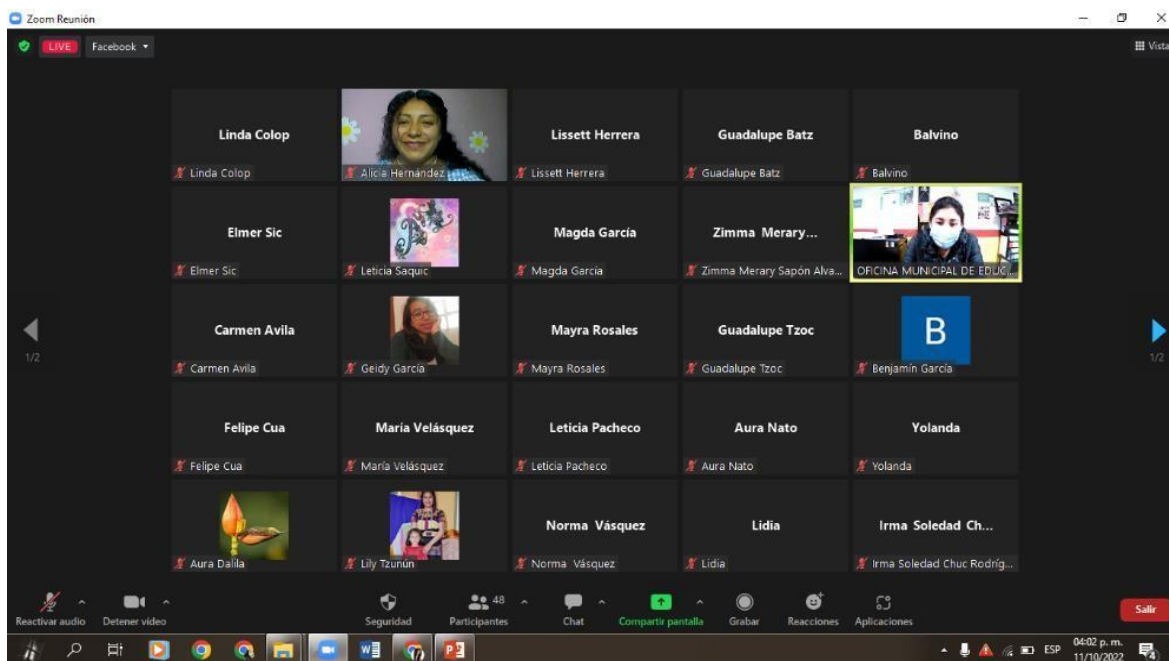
Zoom Reunión

LIVE Facebook

Vista

Linda Colop
Linda Colop

Alicia Hernández

Lissett Herrera
Lissett Herrera

Guadalupe Batz
Guadalupe Batz

Balvino
Balvino

Elmer Sic
Elmer Sic

Leticia Saquic

Magda García
Magda García

Zimma Merary...
Zimma Merary Sapón Alva...

OFICINA MUNICIPAL DE EDUC...

1/2

Carmen Avila
Carmen Avila

Geidy García

Mayra Rosales
Mayra Rosales

Guadalupe Tzoc
Guadalupe Tzoc

B
Benjamín García

1/2

Felipe Cua
Felipe Cua

María Velásquez
María Velásquez

Leticia Pacheco
Leticia Pacheco

Aura Nato
Aura Nato

Yolanda
Yolanda

Aura Dalila

Lily Tzunún

Norma Vásquez
Norma Vásquez

Lidia
Lidia

Irma Soledad Ch...
Irma Soledad Chuc Rodríg...

Reactivar audio
Detener video
Seguridad
48
Participantes
Chat
Compartir pantalla
Grabar
Reacciones
Aplicaciones
Salir

ESP
04:02 p. m.
11/10/2022